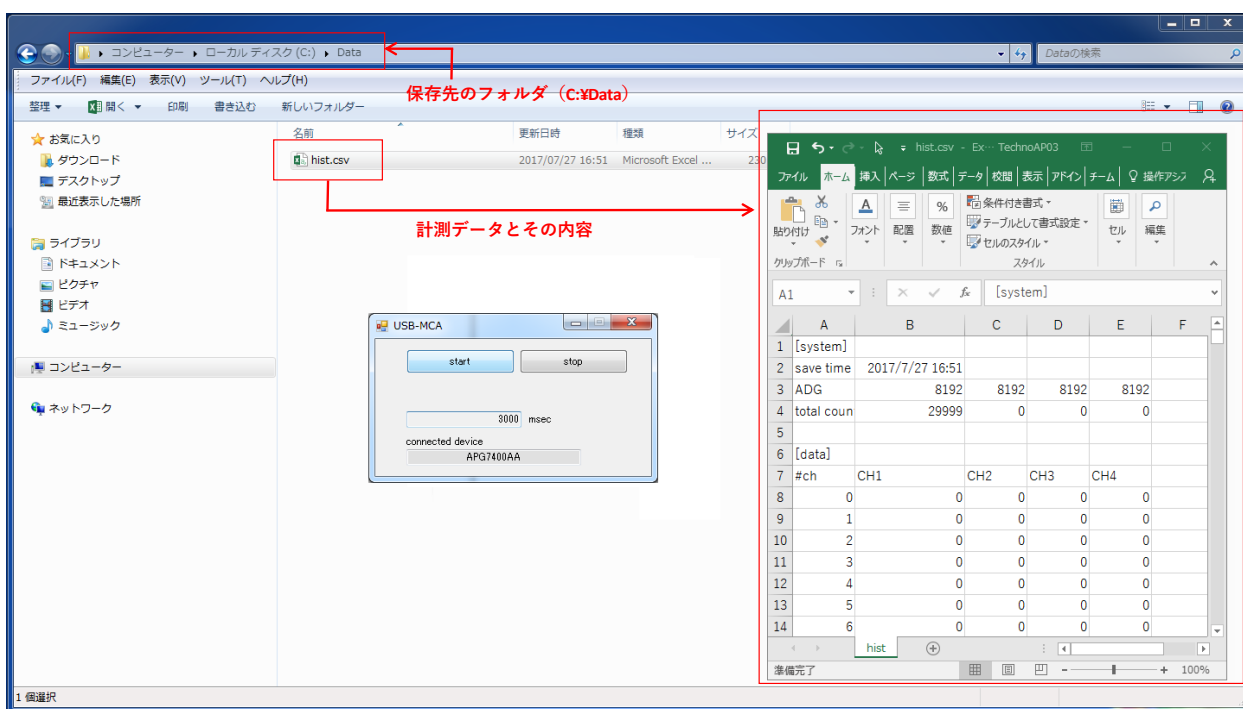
コンピューター ▸ ローカル ディスク (C:) ▸ Data

Dataの検索

ファイル(F) 編集(E) 表示(V) ツール(T) ヘルプ(H)

保存先のフォルダ（C:¥Data）

整理 ▾ 開く ▾ 印刷 書き込む 新しいフォルダー

お気に入り
ダウンロード
デスクトップ
最近表示した場所

ライブラリ
ドキュメント
ピクチャ
ビデオ
ミュージック

コンピューター

ネットワーク

| 名前 | 更新日時 | 種類 | サイズ |
|---|---|---|---|
| hist.csv | 2017/07/27 16:51 | Microsoft Excel ... | 230 |

計測データとその内容

USB-MCA

start stop

3000 msec

connected device

APG7400AA

hist.csv - Ex··· TechnoAP03

ファイル ホーム 挿入 ページ 数式 データ 校閲 表示 アドイン チーム 操作アシス

貼り付け フォント 配置 数値 条件付き書式 テーブルとして書式設定 セルのスタイル セル 編集

クリップボード スタイル

A1 [system]

| | A | B | C | D | E | F |
|---|---|---|---|---|---|---|
| 1 | [system] | | | | | |
| 2 | save time | 2017/7/27 16:51 | | | | |
| 3 | ADG | 8192 | 8192 | 8192 | 8192 | |
| 4 | total coun | 29999 | 0 | 0 | 0 | |
| 5 | | | | | | |
| 6 | [data] | | | | | |
| 7 | #ch | CH1 | CH2 | CH3 | CH4 | |
| 8 | 0 | 0 | 0 | 0 | 0 | |
| 9 | 1 | 0 | 0 | 0 | 0 | |
| 10 | 2 | 0 | 0 | 0 | 0 | |
| 11 | 3 | 0 | 0 | 0 | 0 | |
| 12 | 4 | 0 | 0 | 0 | 0 | |
| 13 | 5 | 0 | 0 | 0 | 0 | |
| 14 | 6 | 0 | 0 | 0 | 0 | |

hist

準備完了 100%

1 個選択